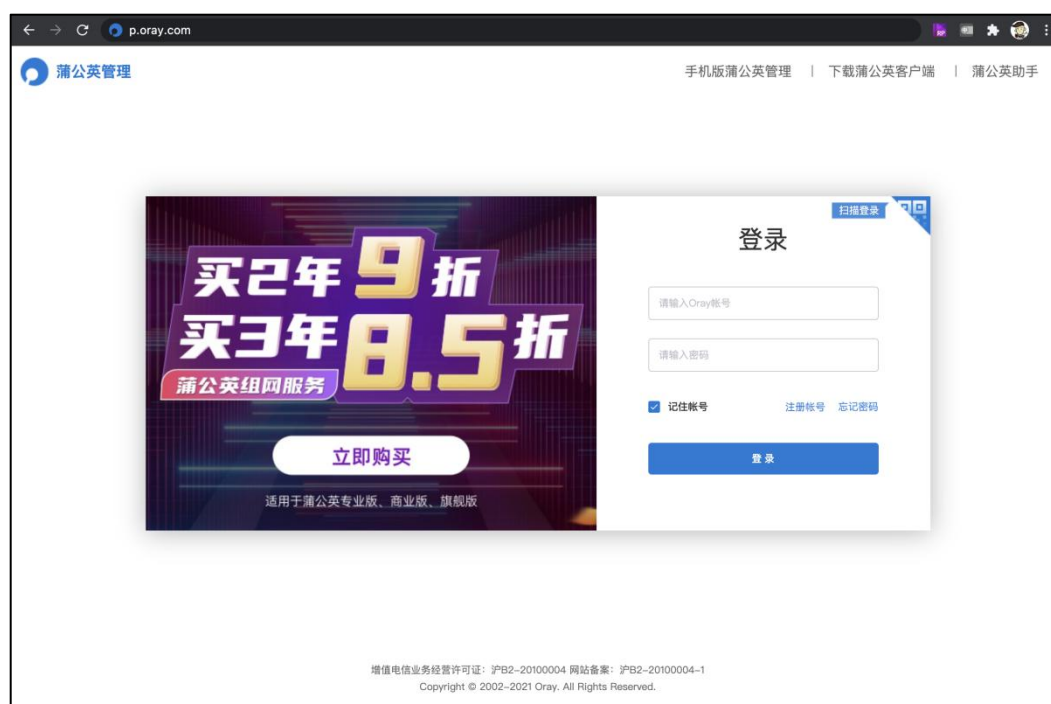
p.oray.com

蒲公英管理

手机版蒲公英管理 | 下载蒲公英客户端 | 蒲公英助手

买2年9折
买3年8.5折
蒲公英组网服务

立即购买

适用于蒲公英专业版、商业版、旗舰版

扫描登录

登录

请输入Oray帐号

请输入密码

记住帐号

注册帐号 忘记密码

登 录

增值电信业务经营许可证：沪B2-20100004 网站备案：沪B2-20100004-1
Copyright © 2002-2021 Oray. All Rights Reserved.